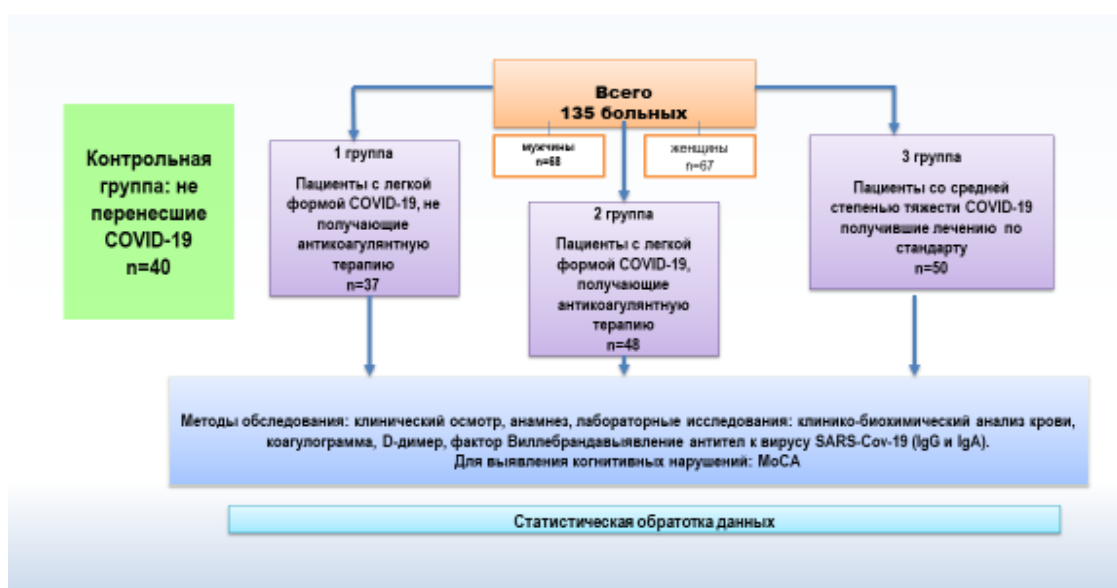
Контрольная группа: не перенесшие COVID-19
n=40

Всего
135 больных

мужчины
n=68

женщины
n=67

1 группа

Пациенты с легкой формой COVID-19, не получающие антикоагулянтную терапию
n=37

2 группа

Пациенты с легкой формой COVID-19, получающие антикоагулянтную терапию
n=48

3 группа

Пациенты со средней степенью тяжести COVID-19 получившие лечению по стандарту
n=50

Методы обследования: клинический осмотр, анамнез, лабораторные исследования: клинико-биохимический анализ крови, коагулограмма, D-димер, фактор Виллебрандавыявление антител к вирусу SARS-Cov-19 (IgG и IgA).
Для выявления когнитивных нарушений: MoCA

Статистическая обратотка данных